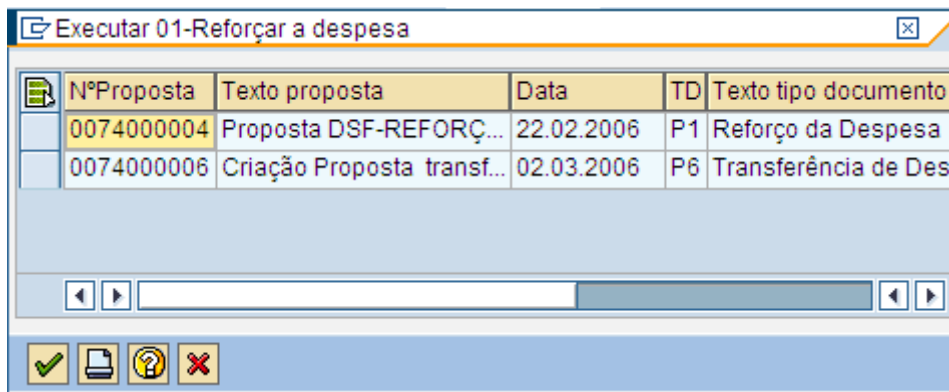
Executar 01-Reforçar a despesa

| NºProposta | Texto proposta | Data | TD | Texto tipo documento |
|---|---|---|---|---|
| 0074000004 | Proposta DSF-REFORÇ... | 22.02.2006 | P1 | Reforço da Despesa |
| 0074000006 | Criação Proposta transf... | 02.03.2006 | P6 | Transferência de Des |